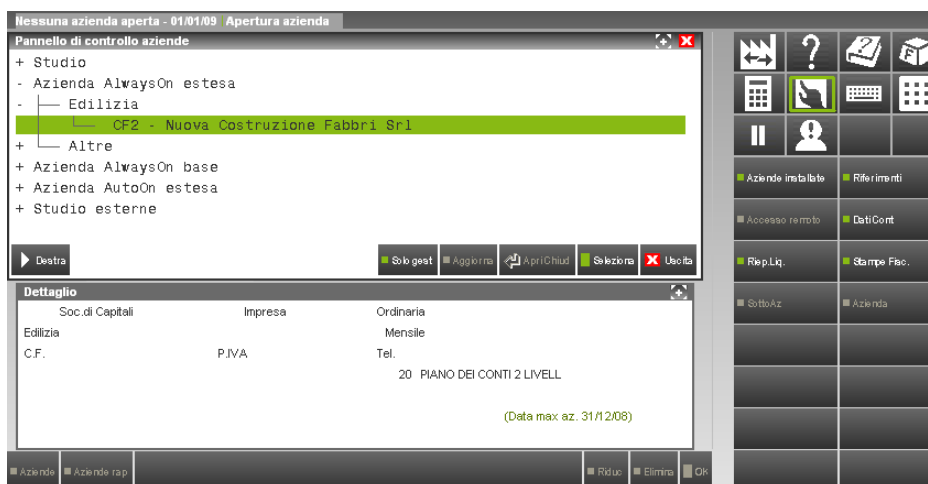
Nessuna azienda aperta - 01/01/09 Apertura azienda

Pannello di controllo aziende

+ Studio
- Azienda AlwaysOn estesa
- Edilizia
CF2 - Nuova Costruzione Fabbri Srl
+ Altre
+ Azienda AlwaysOn base
+ Azienda AutoOn estesa
+ Studio esterne

Destra
Solo gest
Aggiorna
Apri Chiud
Seleziona
Uscita

Dettaglio

Soc.di Capitali Impresa Ordinaria
Edilizia Mensile
C.F. P.IVA Tel.
20 PIANO DEI CONTI 2 LIVELL
(Data max az. 31/12/08)

Aziende
Aziende rap
Riduc
Elimina
OK

Aziende installate
Riferimenti
Accesso remoto
DatiCont
Riep.Liq.
Stampe Fisc.
SottoAz
Azienda